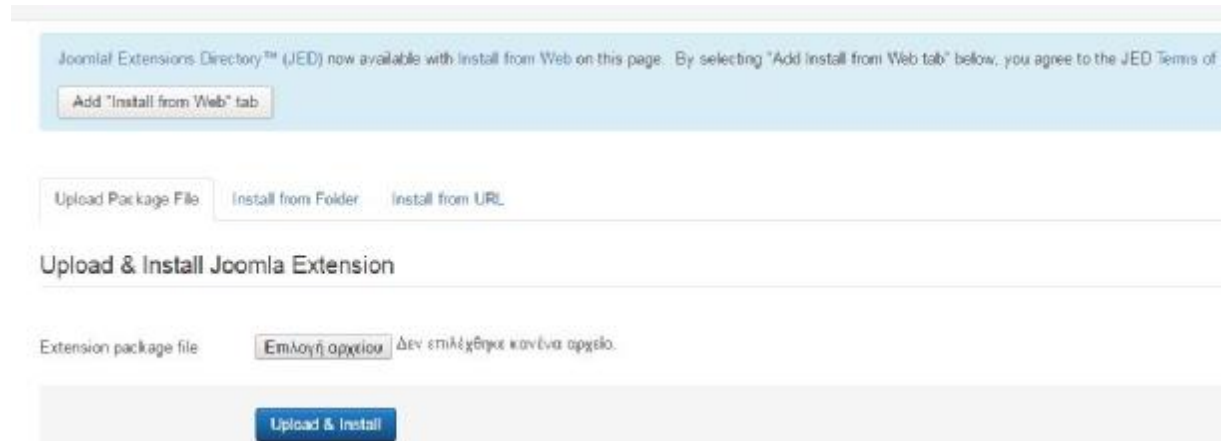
Joomla! Extensions Directory™ (JED) now available with Install from Web on this page. By selecting "Add Install from Web tab" below, you agree to the JED Terms of

Add "Install from Web" tab

Upload Package File | Install from Folder | Install from URL

Upload & Install Joomla Extension

Extension package file

Επιλογή αρχείου Δεν επιλέχθηκε κανένα αρχείο.

Upload & Install